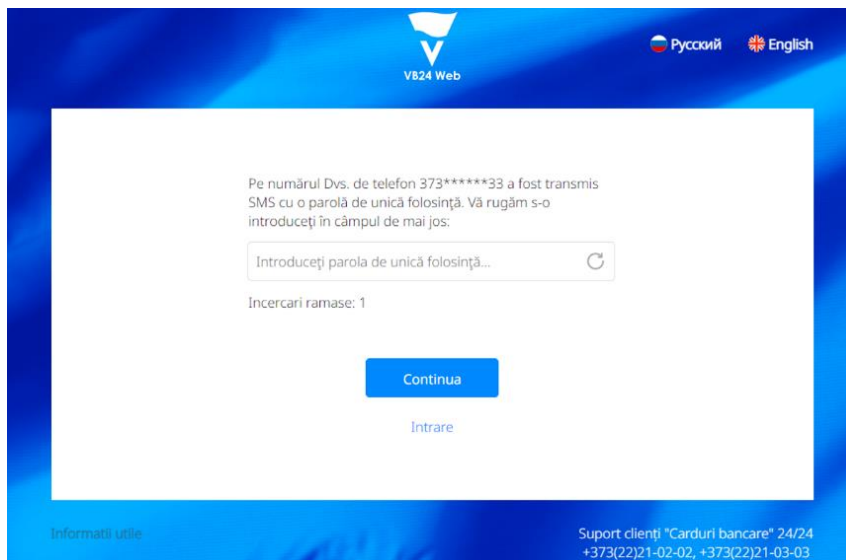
VB24 Web

Русский English

Pe numărul Dvs. de telefon 373******33 a fost transmis SMS cu o parolă de unică folosinţă. Vă rugăm s-o introduceţi în câmpul de mai jos:

Introduceţi parola de unică folosinţă...

Incercari ramase: 1

Continua

Intrare

Informatii utile

Suport clienţi "Carduri bancare" 24/24
+373(22)21-02-02, +373(22)21-03-03